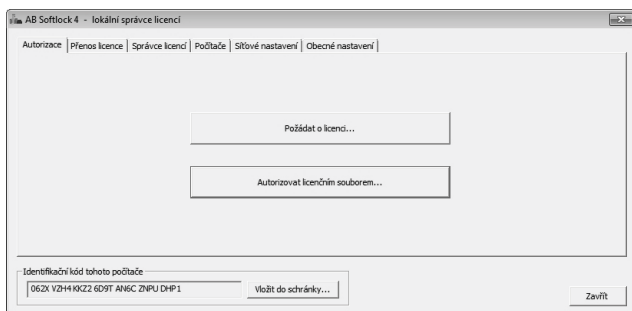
AB Softlock 4 - lokální správce licencí

Autorizace | Přenos licence | Správce licencí | Počítače | Síťové nastavení | Obecné nastavení

Požádat o licenci...

Autorizovat licenčním souborem...

Identifikační kód tohoto počítače

062X VZH4 KKZ2 6D9T AN6C ZNPU DHP1

Vložit do schránky...

Zavřít